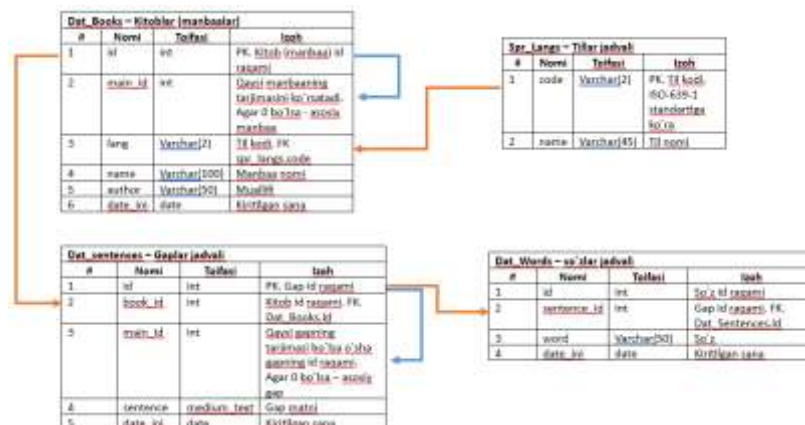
Dat_Books – Kitoblar (manbaalar)

| # | Nomi | Toifasi | Izoh |
|---|---|---|---|
| 1 | id | int | PK. Kitob (manbaa) id raqami |
| 2 | main_id | int | Qaysi manbaaning tarjimasini ko'rsatadi. Agar 0 bo'lsa – asosiy manbaa |
| 3 | lang | Varchar(2) | Til kodi. FK spr_langs.code |
| 4 | name | Varchar(100) | Manbaa nomi |
| 5 | author | Varchar(50) | Muallifi |
| 6 | date_ini | date | Kiritilgan sana |

Spr_Langs – Tillar jadvali

| # | Nomi | Toifasi | Izoh |
|---|---|---|---|
| 1 | code | Varchar(2) | PK. Til kodi. ISO-639-1 standartiga ko'ra |
| 2 | name | Varchar(45) | Til nomi |

Dat_sentences – Gaplar jadvali

| # | Nomi | Toifasi | Izoh |
|---|---|---|---|
| 1 | id | int | PK. Gap id raqami |
| 2 | book_id | int | Kitob id raqami. FK. Dat_Books.id |
| 3 | main_id | int | Qaysi gapning tarjimasi bo'lsa o'sha gapning id raqami. Agar 0 bo'lsa – asosiy gap |
| 4 | sentence | medium_text | Gap matni |
| 5 | date_ini | date | Kiritilgan sana |

Dat_Words – so'zlar jadvali

| # | Nomi | Toifasi | Izoh |
|---|---|---|---|
| 1 | id | int | So'z id raqami |
| 2 | sentence_id | int | Gap id raqami. FK. Dat_Sentences.id |
| 3 | word | Varchar(50) | So'z |
| 4 | date_ini | date | Kiritilgan sana |